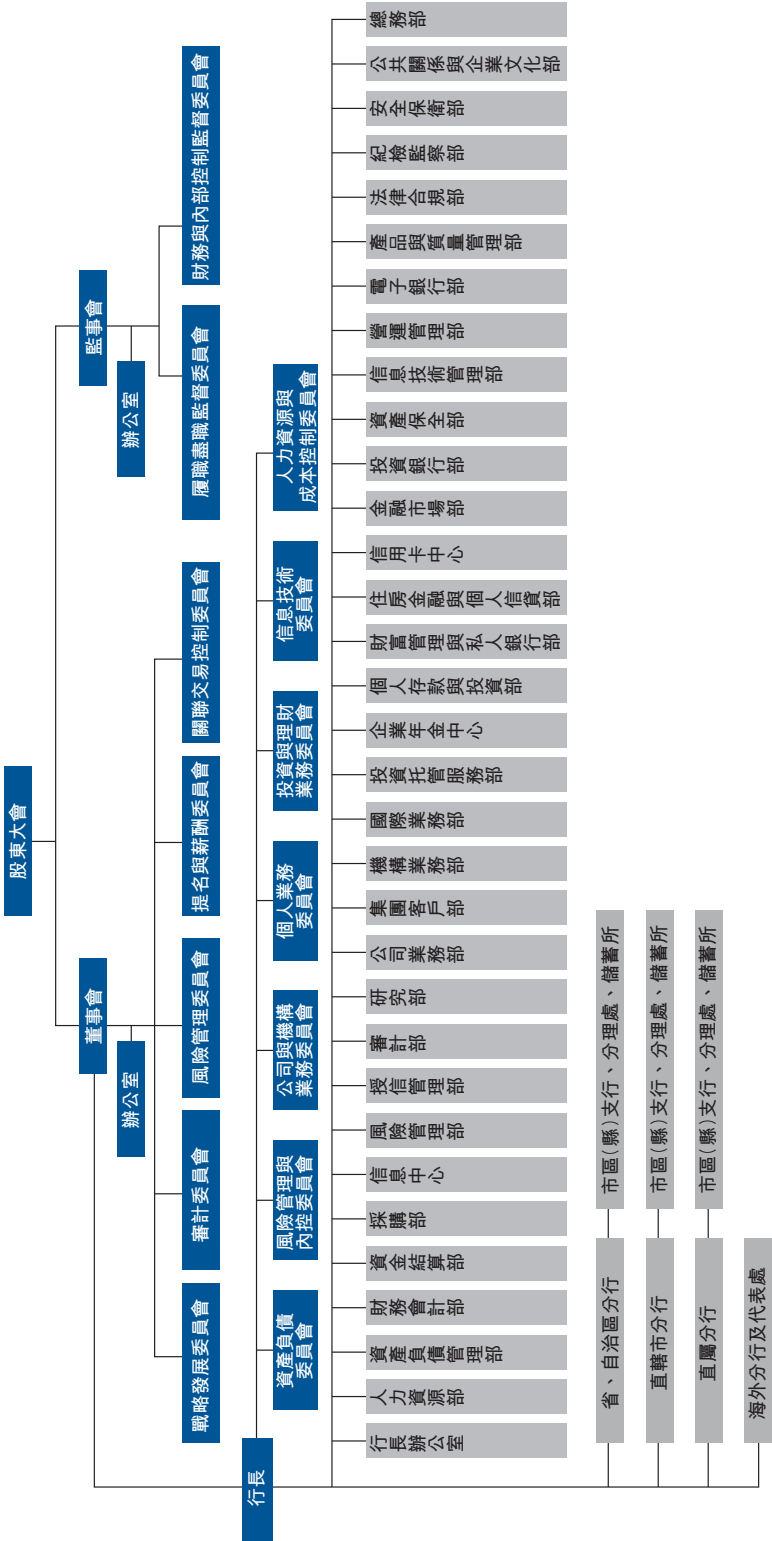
股東大會

監事會
辦公室
財務與內部控制監督委員會
履職盡職監督委員會

董事會
辦公室
戰略發展委員會
審計委員會
風險管理委員會
提名與薪酬委員會
關聯交易控制委員會

行長
資產負債委員會
風險管理與內控委員會
公司與機構業務委員會
個人業務委員會
投資與理財業務委員會
信息技術委員會
人力資源與成本控制委員會

總務部
公共關係與企業文化部
安全保衛部
紀檢監察部
法律合規部
產品與質量管理部
電子銀行部
營運管理部
信息技術管理部
資產保全部
投資銀行部
金融市場部
信用卡中心
住房金融與個人信貸部
財富管理與私人銀行部
個人存款與投資部
企業年金中心
投資托管服務部
國際業務部
機構業務部
集團客戶部
公司業務部
研究部
審計部
授信管理部
風險管理部
信息中心
採購部
資金結算部
財務會計部
資產負債管理部
人力資源部
行長辦公室

市區(縣)支行、分理處、儲蓄所
市區(縣)支行、分理處、儲蓄所
市區(縣)支行、分理處、儲蓄所
省、自治區分行
直轄市分行
直屬分行
海外分行及代表處